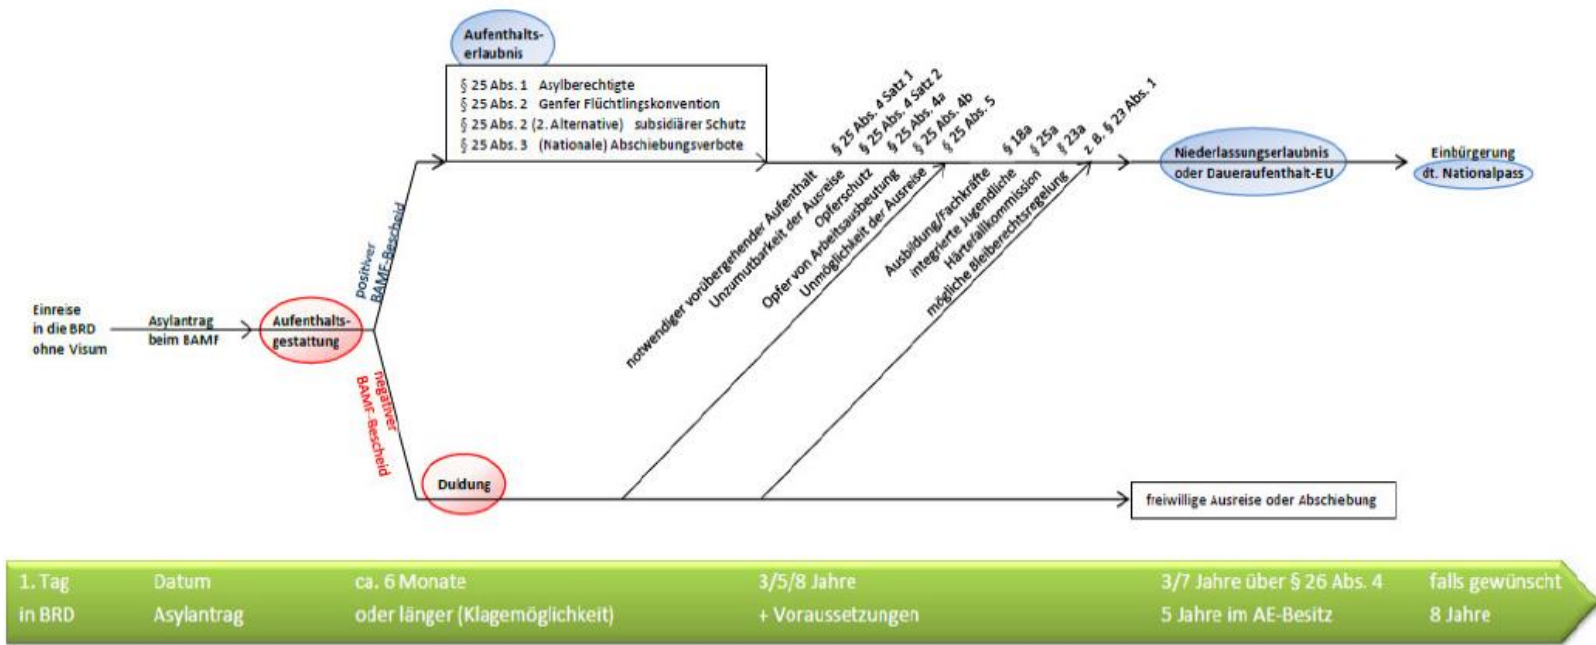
Aufenthalts-erlaubnis

§ 25 Abs. 1 Asylberechtigte
§ 25 Abs. 2 Genfer Flüchtlingskonvention
§ 25 Abs. 2 (2. Alternative) subsidiärer Schutz
§ 25 Abs. 3 (Nationale) Abschiebungsverbote

§ 25 Abs. 4 Satz 1
§ 25 Abs. 4 Satz 2
§ 25 Abs. 4a
§ 25 Abs. 4b
§ 25 Abs. 5
§ 18a
§ 25a
§ 23a
z. B. § 23 Abs. 1

notwendiger vorübergehender Aufenthalt
Unzumutbarkeit der Ausreise
Opferschutz
Opfer von Arbeitsausbeutung
Unmöglichkeit der Ausreise
Ausbildung/Fachkräfte
integrierte Jugendliche
Härtefallkommission
mögliche Bleiberechtsregelung

Niederlassungserlaubnis oder Daueraufenthalt-EU

Einbürgerung dt. Nationalpass

Einreise in die BRD ohne Visum

Asylantrag beim BAMF

Aufenthalts-gestattung

positiver BAMF-Bescheid

negativer BAMF-Bescheid

Duldung

freiwillige Ausreise oder Abschiebung

1. Tag in BRD
Datum Asylantrag
ca. 6 Monate oder länger (Klagemöglichkeit)
3/5/8 Jahre + Voraussetzungen
3/7 Jahre über § 26 Abs. 4 5 Jahre im AE-Besitz
falls gewünscht 8 Jahre